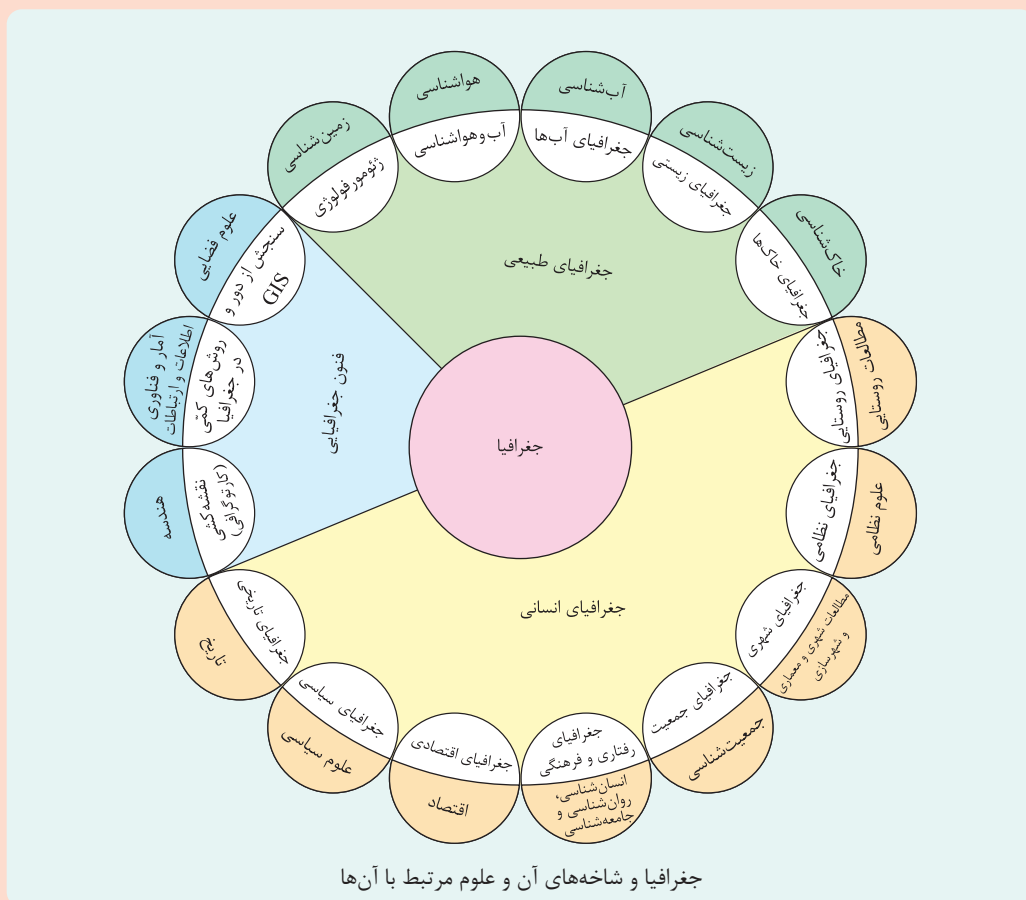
جغرافیا

جغرافیای طبیعی

فنون جغرافیایی

جغرافیای انسانی

هواشناسی
آب‌وهواشناسی

آب‌شناسی
جغرافیای آب‌ها

زیست‌شناسی
جغرافیای زیستی

خاک‌شناسی
جغرافیای خاک‌ها

زمین‌شناسی
ژئومورفولوژی

علوم فضایی
سنجش از دور و GIS

آمار و فناوری اطلاعات و ارتباطات
روش‌های کمّی در جغرافیا

هندسه
نقشه‌کشی (کارتوگرافی)

مطالعات روستایی
جغرافیای روستایی

علوم نظامی
جغرافیای نظامی

مطالعات شهری و معماری و شهرسازی
جغرافیای شهری

جمعیت‌شناسی
جغرافیای جمعیت

انسان‌شناسی، روان‌شناسی و جامعه‌شناسی
جغرافیای رفتاری و فرهنگی

اقتصاد
جغرافیای اقتصادی

علوم سیاسی
جغرافیای سیاسی

تاریخ
جغرافیای تاریخی

جغرافیا و شاخه‌های آن و علوم مرتبط با آن‌ها